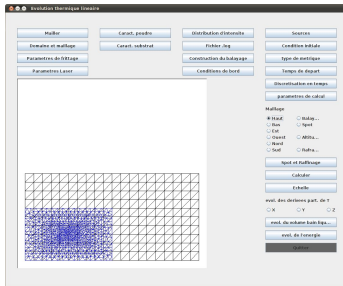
Evolution thermique lineaire

Mailler
Caract. poudre
Distribution d'intensite
Sources
Domaine et maillage
Caract. substrat
Fichier .log
Condition initiale
Parametres de fittage
Construction du balayage
type de remetique
Parametres Laser
Conditions de bord
Temps de depart
Discretisation en temps
parametres de calcul

Maillage
Haut
Balay...
Bas
Spot
Est
Ouest
Affita...
Nord
Sud
Rafra...

Spot et Raffinage
Calculer
Echelle
evol. des derniers part. de T
X
Y
Z
evol. du volume bain liqu...
evol. de l'energie
Quitter